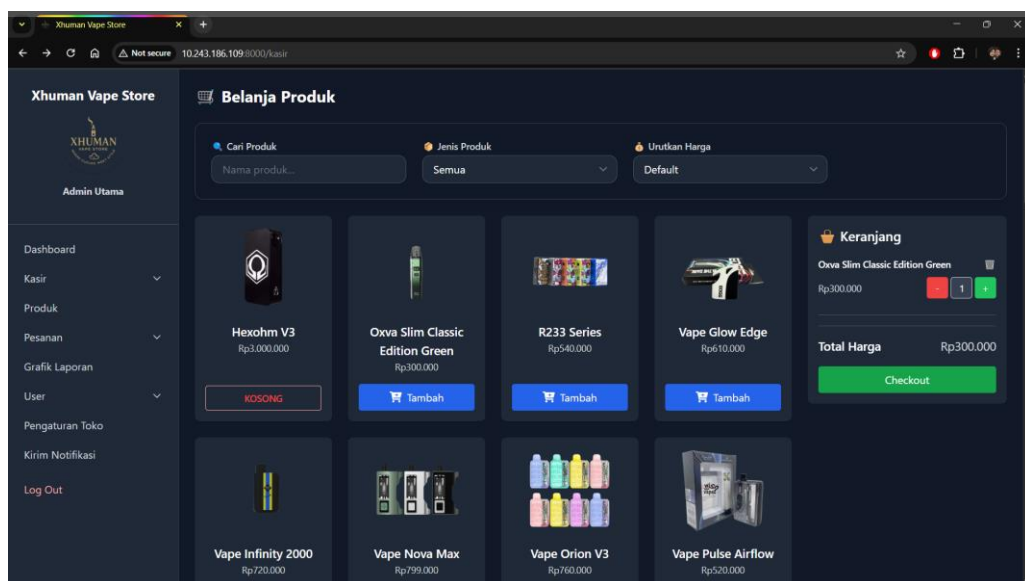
Xhuman Vape Store

Not secure 10.243.186.109:8000/kasir

Xhuman Vape Store

XHUMAN
VAPE STORE

Admin Utama

Dashboard
Kasir
Produk
Pesanan
Grafik Laporan
User
Pengaturan Toko
Kirim Notifikasi
Log Out

Belanja Produk

Cari Produk
Nama produk...

Jenis Produk
Semua

Urutkan Harga
Default

Hexohm V3
Rp3.000.000
KOSONG

Oxva Slim Classic Edition Green
Rp300.000
Tambah

R233 Series
Rp540.000
Tambah

Vape Glow Edge
Rp610.000
Tambah

Keranjang
Oxva Slim Classic Edition Green
Rp300.000
- 1 +

Total Harga Rp300.000
Checkout

Vape Infinity 2000
Rp720.000

Vape Nova Max
Rp799.000

Vape Orion V3
Rp760.000

Vape Pulse Airflow
Rp520.000